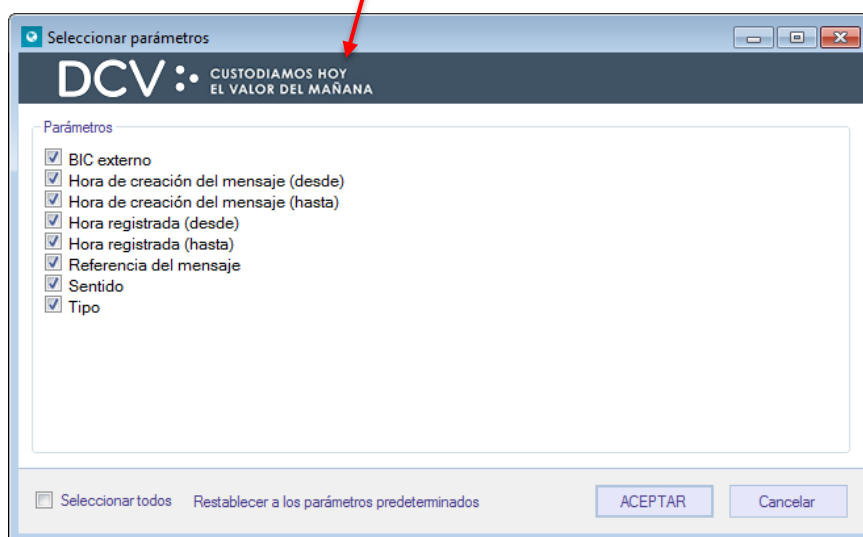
Seleccionar parámetros

DCV CUSTODIAMOS HOY EL VALOR DEL MAÑANA

Parámetros

BIC externo
Hora de creación del mensaje (desde)
Hora de creación del mensaje (hasta)
Hora registrada (desde)
Hora registrada (hasta)
Referencia del mensaje
Sentido
Tipo

Seleccionar todos  Restablecer a los parámetros predeterminados  ACEPTAR  Cancelar